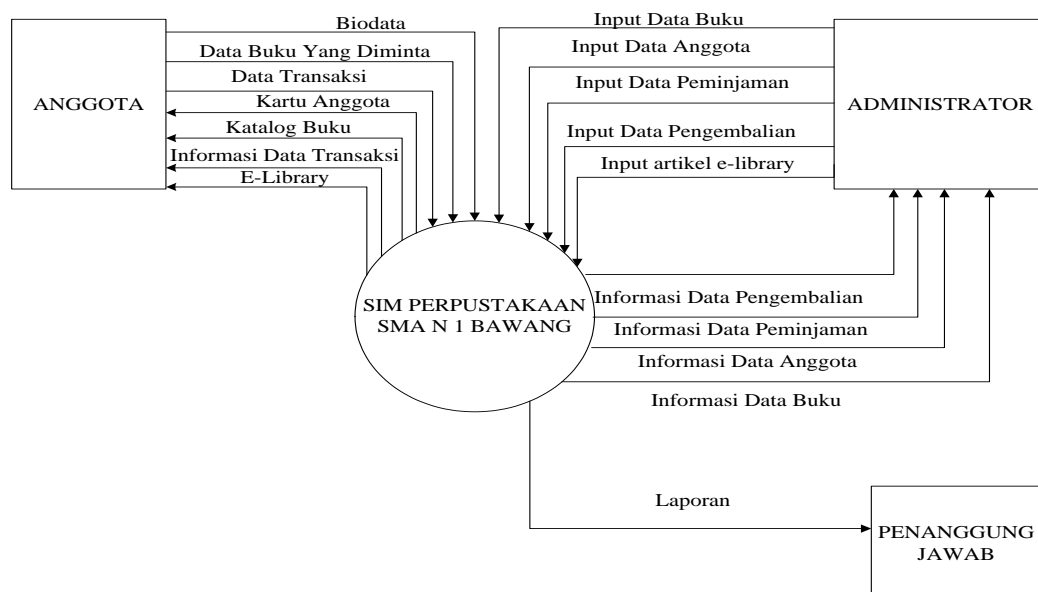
ANGGOTA

Biodata
Data Buku Yang Diminta
Data Transaksi
Kartu Anggota
Katalog Buku
Informasi Data Transaksi
E-Library

Input Data Buku
Input Data Anggota
Input Data Peminjaman
Input Data Pengembalian
Input artikel e-library

ADMINISTRATOR

SIM PERPUSTAKAAN SMA N 1 BAWANG

Informasi Data Pengembalian
Informasi Data Peminjaman
Informasi Data Anggota
Informasi Data Buku

Laporan

PENANGGUNG JAWAB